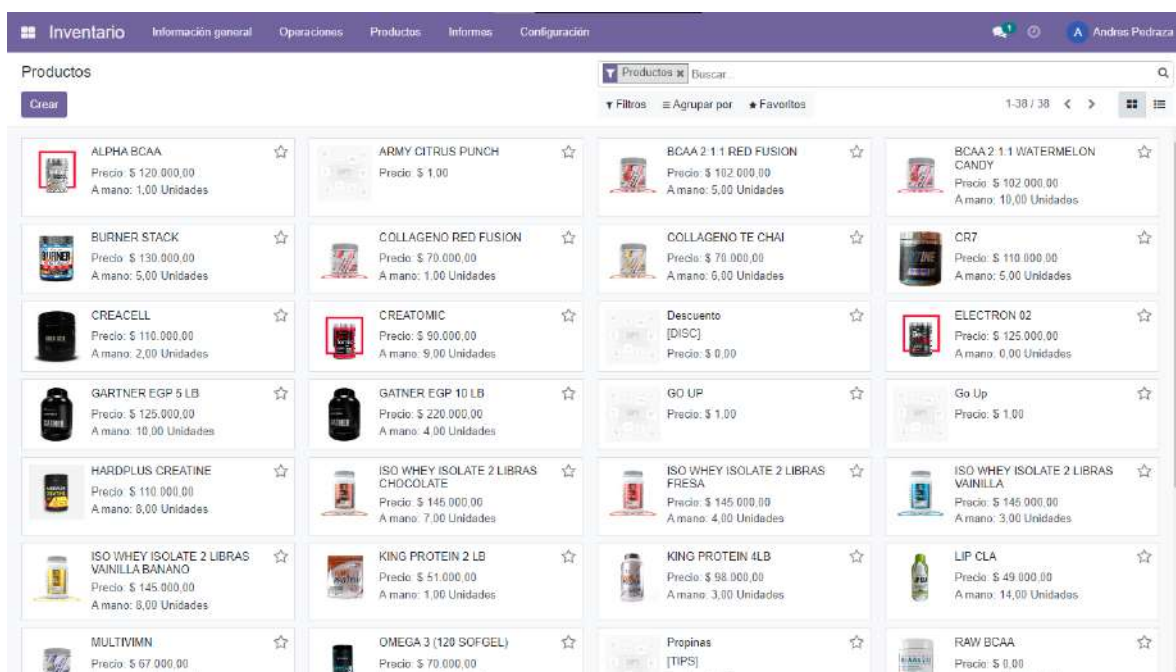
Inventario Información general Operaciones Productos Informes Configuración
1
A Andres Pedraza

Productos
Productos x Buscar...
Crear
Filtros Agrupar por Favoritos 1-38 / 38

ALPHA BCAA
Precio: $ 120.000,00
A mano: 1,00 Unidades

ARMY CITRUS PUNCH
Precio: $ 1,00

BCAA 2:1:1 RED FUSION
Precio: $ 102.000,00
A mano: 5,00 Unidades

BCAA 2:1:1 WATERMELON CANDY
Precio: $ 102.000,00
A mano: 10,00 Unidades

BURNER STACK
Precio: $ 130.000,00
A mano: 5,00 Unidades

COLLAGENO RED FUSION
Precio: $ 70.000,00
A mano: 1,00 Unidades

COLLAGENO TE CHAI
Precio: $ 70.000,00
A mano: 6,00 Unidades

CR7
Precio: $ 110.000,00
A mano: 5,00 Unidades

CREACELL
Precio: $ 110.000,00
A mano: 2,00 Unidades

CREATOMIC
Precio: $ 90.000,00
A mano: 9,00 Unidades

Descuento
[DISC]
Precio: $ 0,00

ELECTRON 02
Precio: $ 125.000,00
A mano: 0,00 Unidades

GARTNER EGP 5 LB
Precio: $ 125.000,00
A mano: 10,00 Unidades

GATNER EGP 10 LB
Precio: $ 220.000,00
A mano: 4,00 Unidades

GO UP
Precio: $ 1,00

Go Up
Precio: $ 1,00

HARDPLUS CREATINE
Precio: $ 110.000,00
A mano: 8,00 Unidades

ISO WHEY ISOLATE 2 LIBRAS CHOCOLATE
Precio: $ 145.000,00
A mano: 7,00 Unidades

ISO WHEY ISOLATE 2 LIBRAS FRESA
Precio: $ 145.000,00
A mano: 4,00 Unidades

ISO WHEY ISOLATE 2 LIBRAS VAINILLA
Precio: $ 145.000,00
A mano: 3,00 Unidades

ISO WHEY ISOLATE 2 LIBRAS VAINILLA BANANO
Precio: $ 145.000,00
A mano: 8,00 Unidades

KING PROTEIN 2 LB
Precio: $ 51.000,00
A mano: 1,00 Unidades

KING PROTEIN 4LB
Precio: $ 98.000,00
A mano: 3,00 Unidades

LIP CLA
Precio: $ 49.000,00
A mano: 14,00 Unidades

MULTIVIMN
Precio: $ 67.000,00

OMEGA 3 (120 SOFGEL)
Precio: $ 70.000,00

Propinas
[TIPS]

RAW BCAA
Precio: $ 0,00